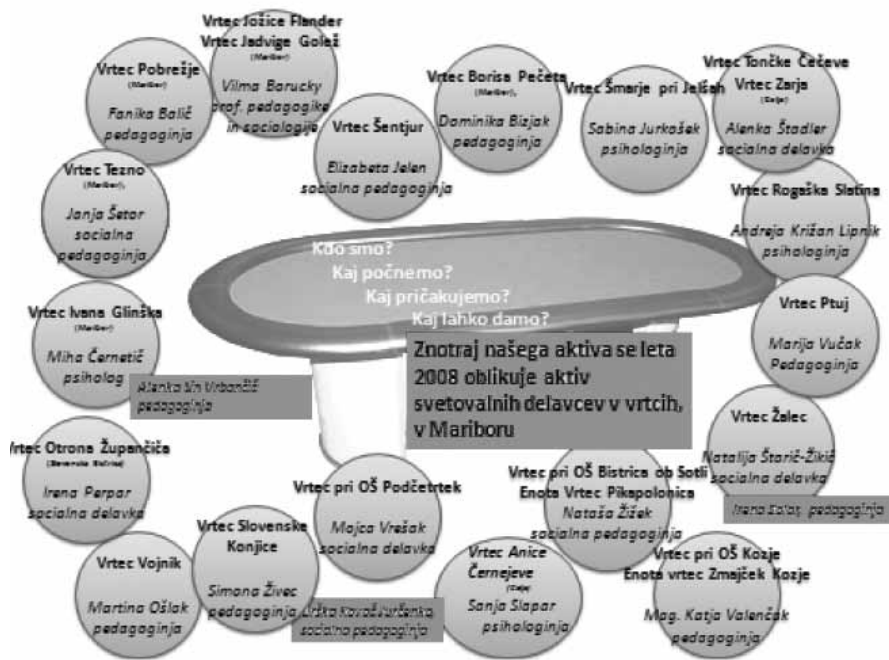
Vrtec Jožice Flander
Vrtec Jadvige Golež
(Maribor)
Vilma Barucky
prof. pedagogike in sociologije

Vrtec Pobrežje
Fanika Balič
pedagoginja

Vrtec Borisa Pečeta
(Maribor)
Dominika Bizjak
pedagoginja

Vrtec Šmarje pri Jelšah
Sabina Jurkošek
psihologinja

Vrtec Tončke Čečeve
Vrtec Zarja
(Celje)
Alenka Štadler
socialna delavka

Vrtec Šentjur
Elizabeta Jelen
socialna pedagoginja

Vrtec Tezno
(Maribor)
Janja Šetor
socialna pedagoginja

Vrtec Rogaška Slatina
Andreja Križan Lipnik
psihologinja

Kdo smo?
Kaj počnemo?
Kaj pričakujemo?
Kaj lahko damo?

Vrtec Ivana Glinška
(Maribor)
Miha Černetič
psiholog
Alenka Šin Urbančič
pedagoginja

Vrtec Ptuj
Marija Vučak
Pedagoginja

Znotraj našega aktiva se leta 2008 oblikuje aktiv svetovalnih delavcev v vrtcih, v Mariboru

Vrtec Žalec
Natalija Štarič-Žikič
socialna delavka
Irena Zalar, pedagoginja

Vrtec Otona Župančiča
(Slovenska Bistrica)
Irena Perpar
socialna delavka

Vrtec pri OŠ Podčetrtek
Majca Vrešak
socialna delavka

Vrtec pri OŠ Bistrica ob Sotli
Enota Vrtec Pikapolonica
Nataša Žižek
socialna pedagoginja

Vrtec Vojnik
Martina Oštak
pedagoginja

Vrtec Slovenske Konjice
Simona Živec
pedagoginja
Urška Kovač Jurčenko
socialna pedagoginja

Vrtec Anice Černejeve
(Celje)
Sanja Slapar
psihologinja

Vrtec pri OŠ Kozje
Enota vrtec Zmajček Kozje
Mag. Katja Valenčak
pedagoginja